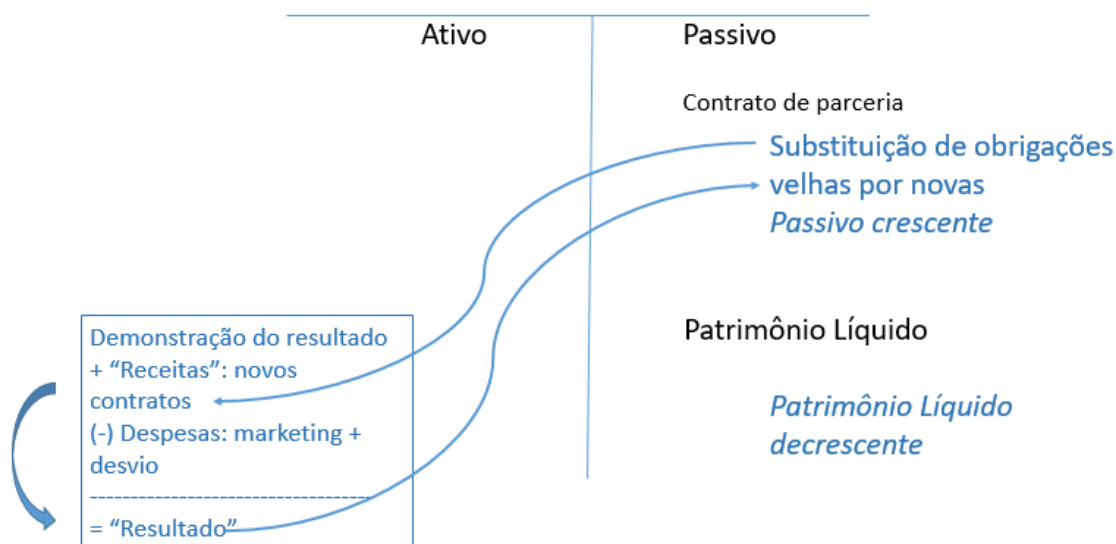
Ativo

Passivo

Contrato de parceria

Substituição de obrigações velhas por novas
*Passivo crescente*

Patrimônio Líquido

*Patrimônio Líquido decrescente*

Demonstração do resultado
+ “Receitas”: novos contratos
(-) Despesas: marketing + desvio
-----------------------------------
= “Resultado”